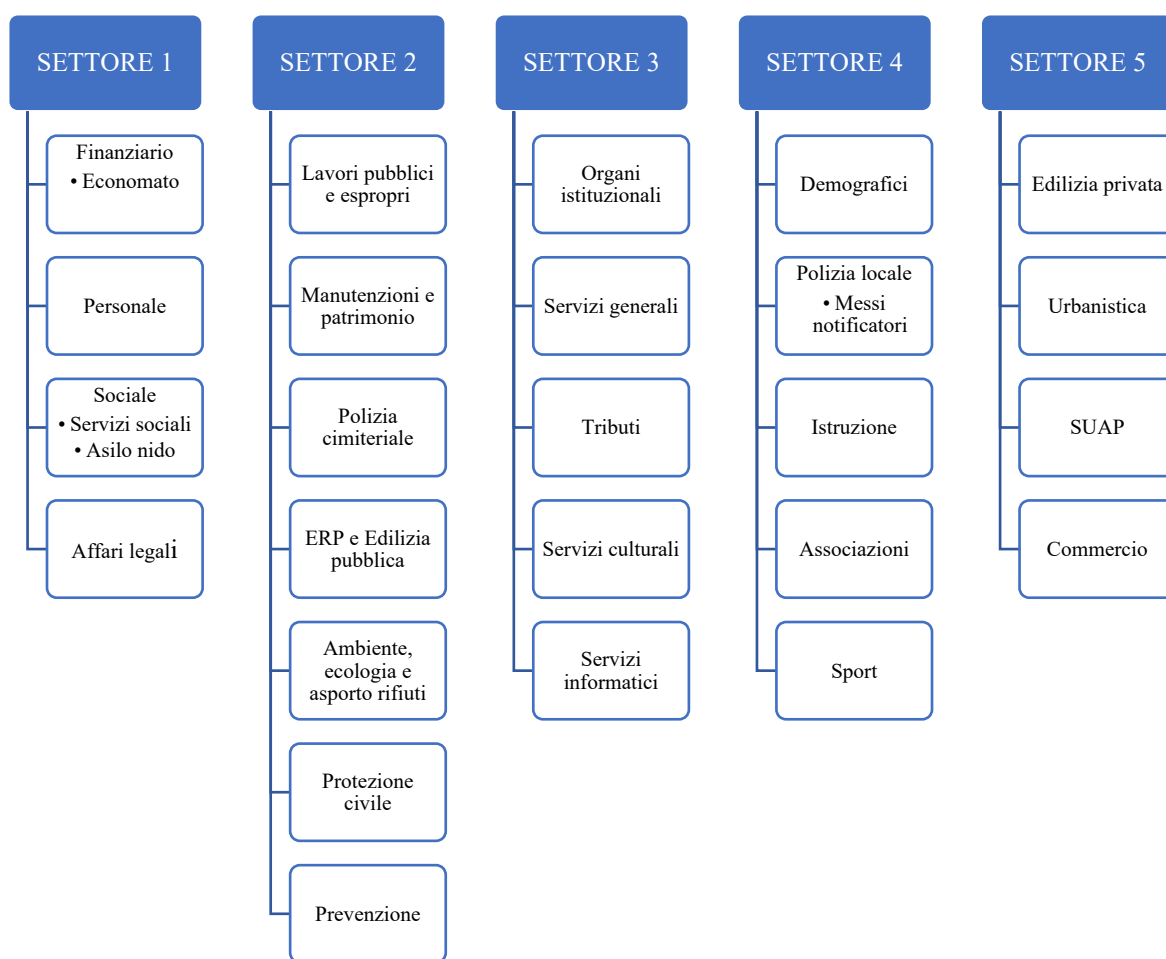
SETTORE 1

Finanziario
• Economato

Personale

Sociale
• Servizi sociali
• Asilo nido

Affari legali

SETTORE 2

Lavori pubblici e espropri

Manutenzioni e patrimonio

Polizia cimiteriale

ERP e Edilizia pubblica

Ambiente, ecologia e asporto rifiuti

Protezione civile

Prevenzione

SETTORE 3

Organi istituzionali

Servizi generali

Tributi

Servizi culturali

Servizi informatici

SETTORE 4

Demografici

Polizia locale
• Messi notificatori

Istruzione

Associazioni

Sport

SETTORE 5

Edilizia privata

Urbanistica

SUAP

Commercio